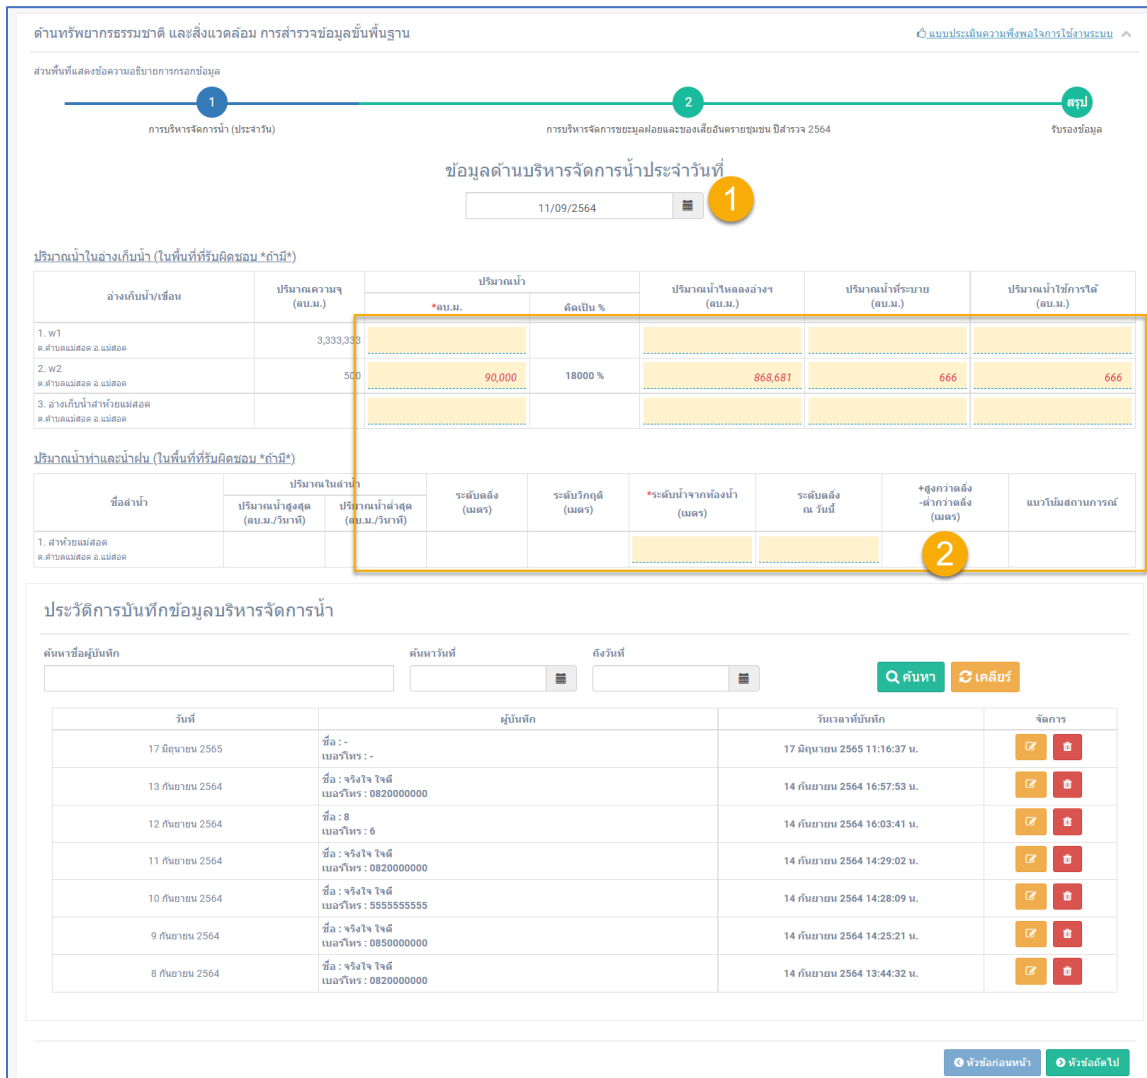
ด้านทรัพยากรธรรมชาติ และสิ่งแวดล้อม การสำรวจข้อมูลขั้นพื้นฐาน

แบบประเมินความพึงพอใจการใช้งานระบบ

ส่วนพื้นที่แสดงข้อความอธิบายการกรอกข้อมูล

1 การบริหารจัดการน้ำ (ประจำวัน)

2 การบริหารจัดการขยะมูลฝอยและของเสียอันตรายชุมชน ปีสำรวจ 2564

สรุป รับรองข้อมูล

ข้อมูลด้านบริหารจัดการน้ำประจำวันที่

11/09/2564

1

ปริมาณน้ำในอ่างเก็บน้ำ (ในพื้นที่ที่รับผิดชอบ *ถ้ามี*)

| อ่างเก็บน้ำ/เขื่อน | ปริมาณความจุ (ลบ.ม.) | ปริมาณน้ำ *ลบ.ม. | คิดเป็น % | ปริมาณน้ำไหลลงอ่างฯ (ลบ.ม.) | ปริมาณน้ำที่ระบาย (ลบ.ม.) | ปริมาณน้ำใช้การได้ (ลบ.ม.) |
|---|---|---|---|---|---|---|
| 1. w1 ต.ตำบลแม่สอด อ.แม่สอด | 3,333,333 | | | | | |
| 2. w2 ต.ตำบลแม่สอด อ.แม่สอด | 500 | 90,000 | 18000 % | 868,681 | 666 | 666 |
| 3. อ่างเก็บน้ำลำห้วยแม่สอด ต.ตำบลแม่สอด อ.แม่สอด | | | | | | |

ปริมาณน้ำท่าและน้ำฝน (ในพื้นที่ที่รับผิดชอบ *ถ้ามี*)

| ชื่อลำน้ำ | ปริมาณในลำน้ำ ปริมาณน้ำสูงสุด (ลบ.ม./วินาที) | ปริมาณน้ำต่ำสุด (ลบ.ม./วินาที) | ระดับตลิ่ง (เมตร) | ระดับวิกฤติ (เมตร) | *ระดับน้ำจากท้องน้ำ (เมตร) | ระดับตลิ่ง ณ วันนี้ | +สูงกว่าตลิ่ง -ต่ำกว่าตลิ่ง (เมตร) | แนวโน้มสถานการณ์ |
|---|---|---|---|---|---|---|---|---|
| 1. ลำห้วยแม่สอด ต.ตำบลแม่สอด อ.แม่สอด | | | | | | | | |

2

ประวัติการบันทึกข้อมูลบริหารจัดการน้ำ

ค้นหาชื่อผู้บันทึก

ค้นหาวันที่

ถึงวันที่

ค้นหา

เคลียร์

| วันที่ | ผู้บันทึก | วันเวลาที่บันทึก | จัดการ |
|---|---|---|---|
| 17 มิถุนายน 2565 | ชื่อ : - เบอร์โทร : - | 17 มิถุนายน 2565 11:16:37 น. | |
| 13 กันยายน 2564 | ชื่อ : จริงใจ ใจดี เบอร์โทร : 0820000000 | 14 กันยายน 2564 16:57:53 น. | |
| 12 กันยายน 2564 | ชื่อ : 8 เบอร์โทร : 6 | 14 กันยายน 2564 16:03:41 น. | |
| 11 กันยายน 2564 | ชื่อ : จริงใจ ใจดี เบอร์โทร : 0820000000 | 14 กันยายน 2564 14:29:02 น. | |
| 10 กันยายน 2564 | ชื่อ : จริงใจ ใจดี เบอร์โทร : 5555555555 | 14 กันยายน 2564 14:28:09 น. | |
| 9 กันยายน 2564 | ชื่อ : จริงใจ ใจดี เบอร์โทร : 0850000000 | 14 กันยายน 2564 14:25:21 น. | |
| 8 กันยายน 2564 | ชื่อ : จริงใจ ใจดี เบอร์โทร : 0820000000 | 14 กันยายน 2564 13:44:32 น. | |

หัวข้อก่อนหน้า

หัวข้อถัดไป